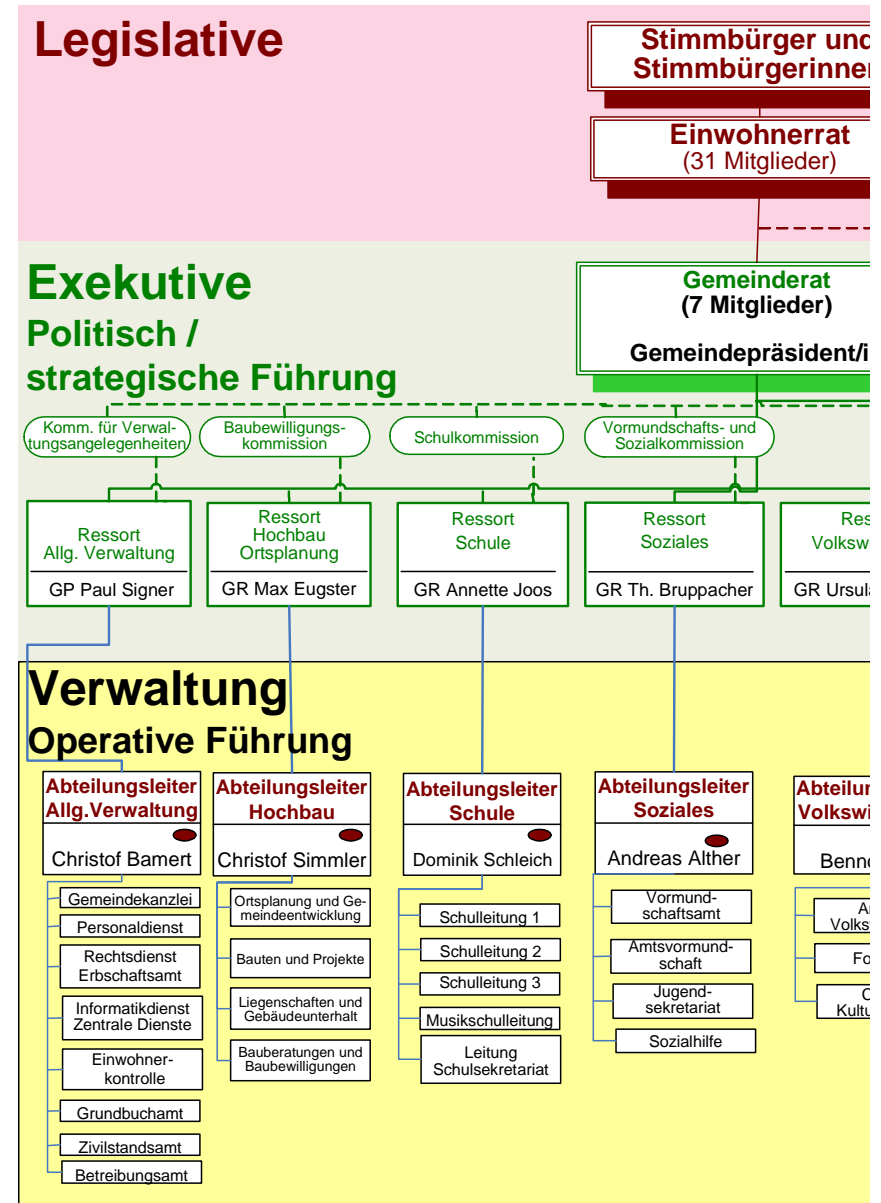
Legislative

Stimmbürger und
Stimmbürgerinnen

Einwohnerrat
(31 Mitglieder)

Exekutive
Politisch / strategische Führung

Gemeinderat
(7 Mitglieder)
Gemeindepräsident/i

Komm. für Verwaltungsangelegenheiten

Baubewilligungskommission

Schulkommission

Vormundschafts- und Sozialkommission

Ressort Allg. Verwaltung
GP Paul Signer

Ressort Hochbau Ortsplanung
GR Max Eugster

Ressort Schule
GR Annette Joos

Ressort Soziales
GR Th. Bruppacher

Res
Volksw
GR Ursula

Verwaltung
Operative Führung

Abteilungsleiter Allg.Verwaltung
Christof Bamert

Gemeindekanzlei
Personaldienst
Rechtsdienst Erbschaftsamt
Informatikdienst Zentrale Dienste
Einwohnerkontrolle
Grundbuchamt
Zivilstandsamt
Betreibungsamt

Abteilungsleiter Hochbau
Christof Simmler

Ortsplanung und Gemeindeentwicklung
Bauten und Projekte
Liegenschaften und Gebäudeunterhalt
Bauberatungen und Baubewilligungen

Abteilungsleiter Schule
Dominik Schleich

Schulleitung 1
Schulleitung 2
Schulleitung 3
Musikschulleitung
Leitung Schulsekretariat

Abteilungsleiter Soziales
Andreas Alther

Vormundschaftsamt
Amtsvormundschaft
Jugendsekretariat
Sozialhilfe

Abteilun
Volkswi
Benn

A
Volks
Fo
C
Kultu